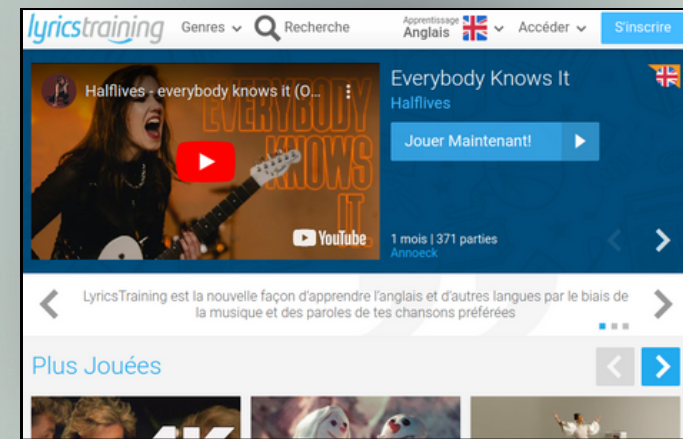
lyricstraining Genres Recherche Apprentissage Anglais Accéder S'inscrire

Halflives - everybody knows it (O...

EVERYBODY KNOWS IT

YouTube

Everybody Knows It
Halflives

Jouer Maintenant!

1 mois | 371 parties
Annoeck

LyricsTraining est la nouvelle façon d'apprendre l'anglais et d'autres langues par le biais de la musique et des paroles de tes chansons préférées

Plus Jouées